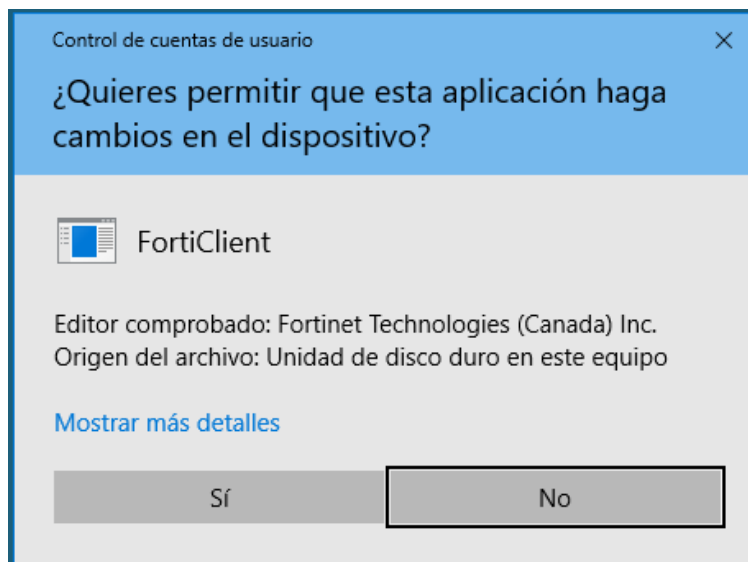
Control de cuentas de usuario

×

¿Quieres permitir que esta aplicación haga cambios en el dispositivo?

FortiClient

Editor comprobado: Fortinet Technologies (Canada) Inc.
Origen del archivo: Unidad de disco duro en este equipo

Mostrar más detalles

Sí

No